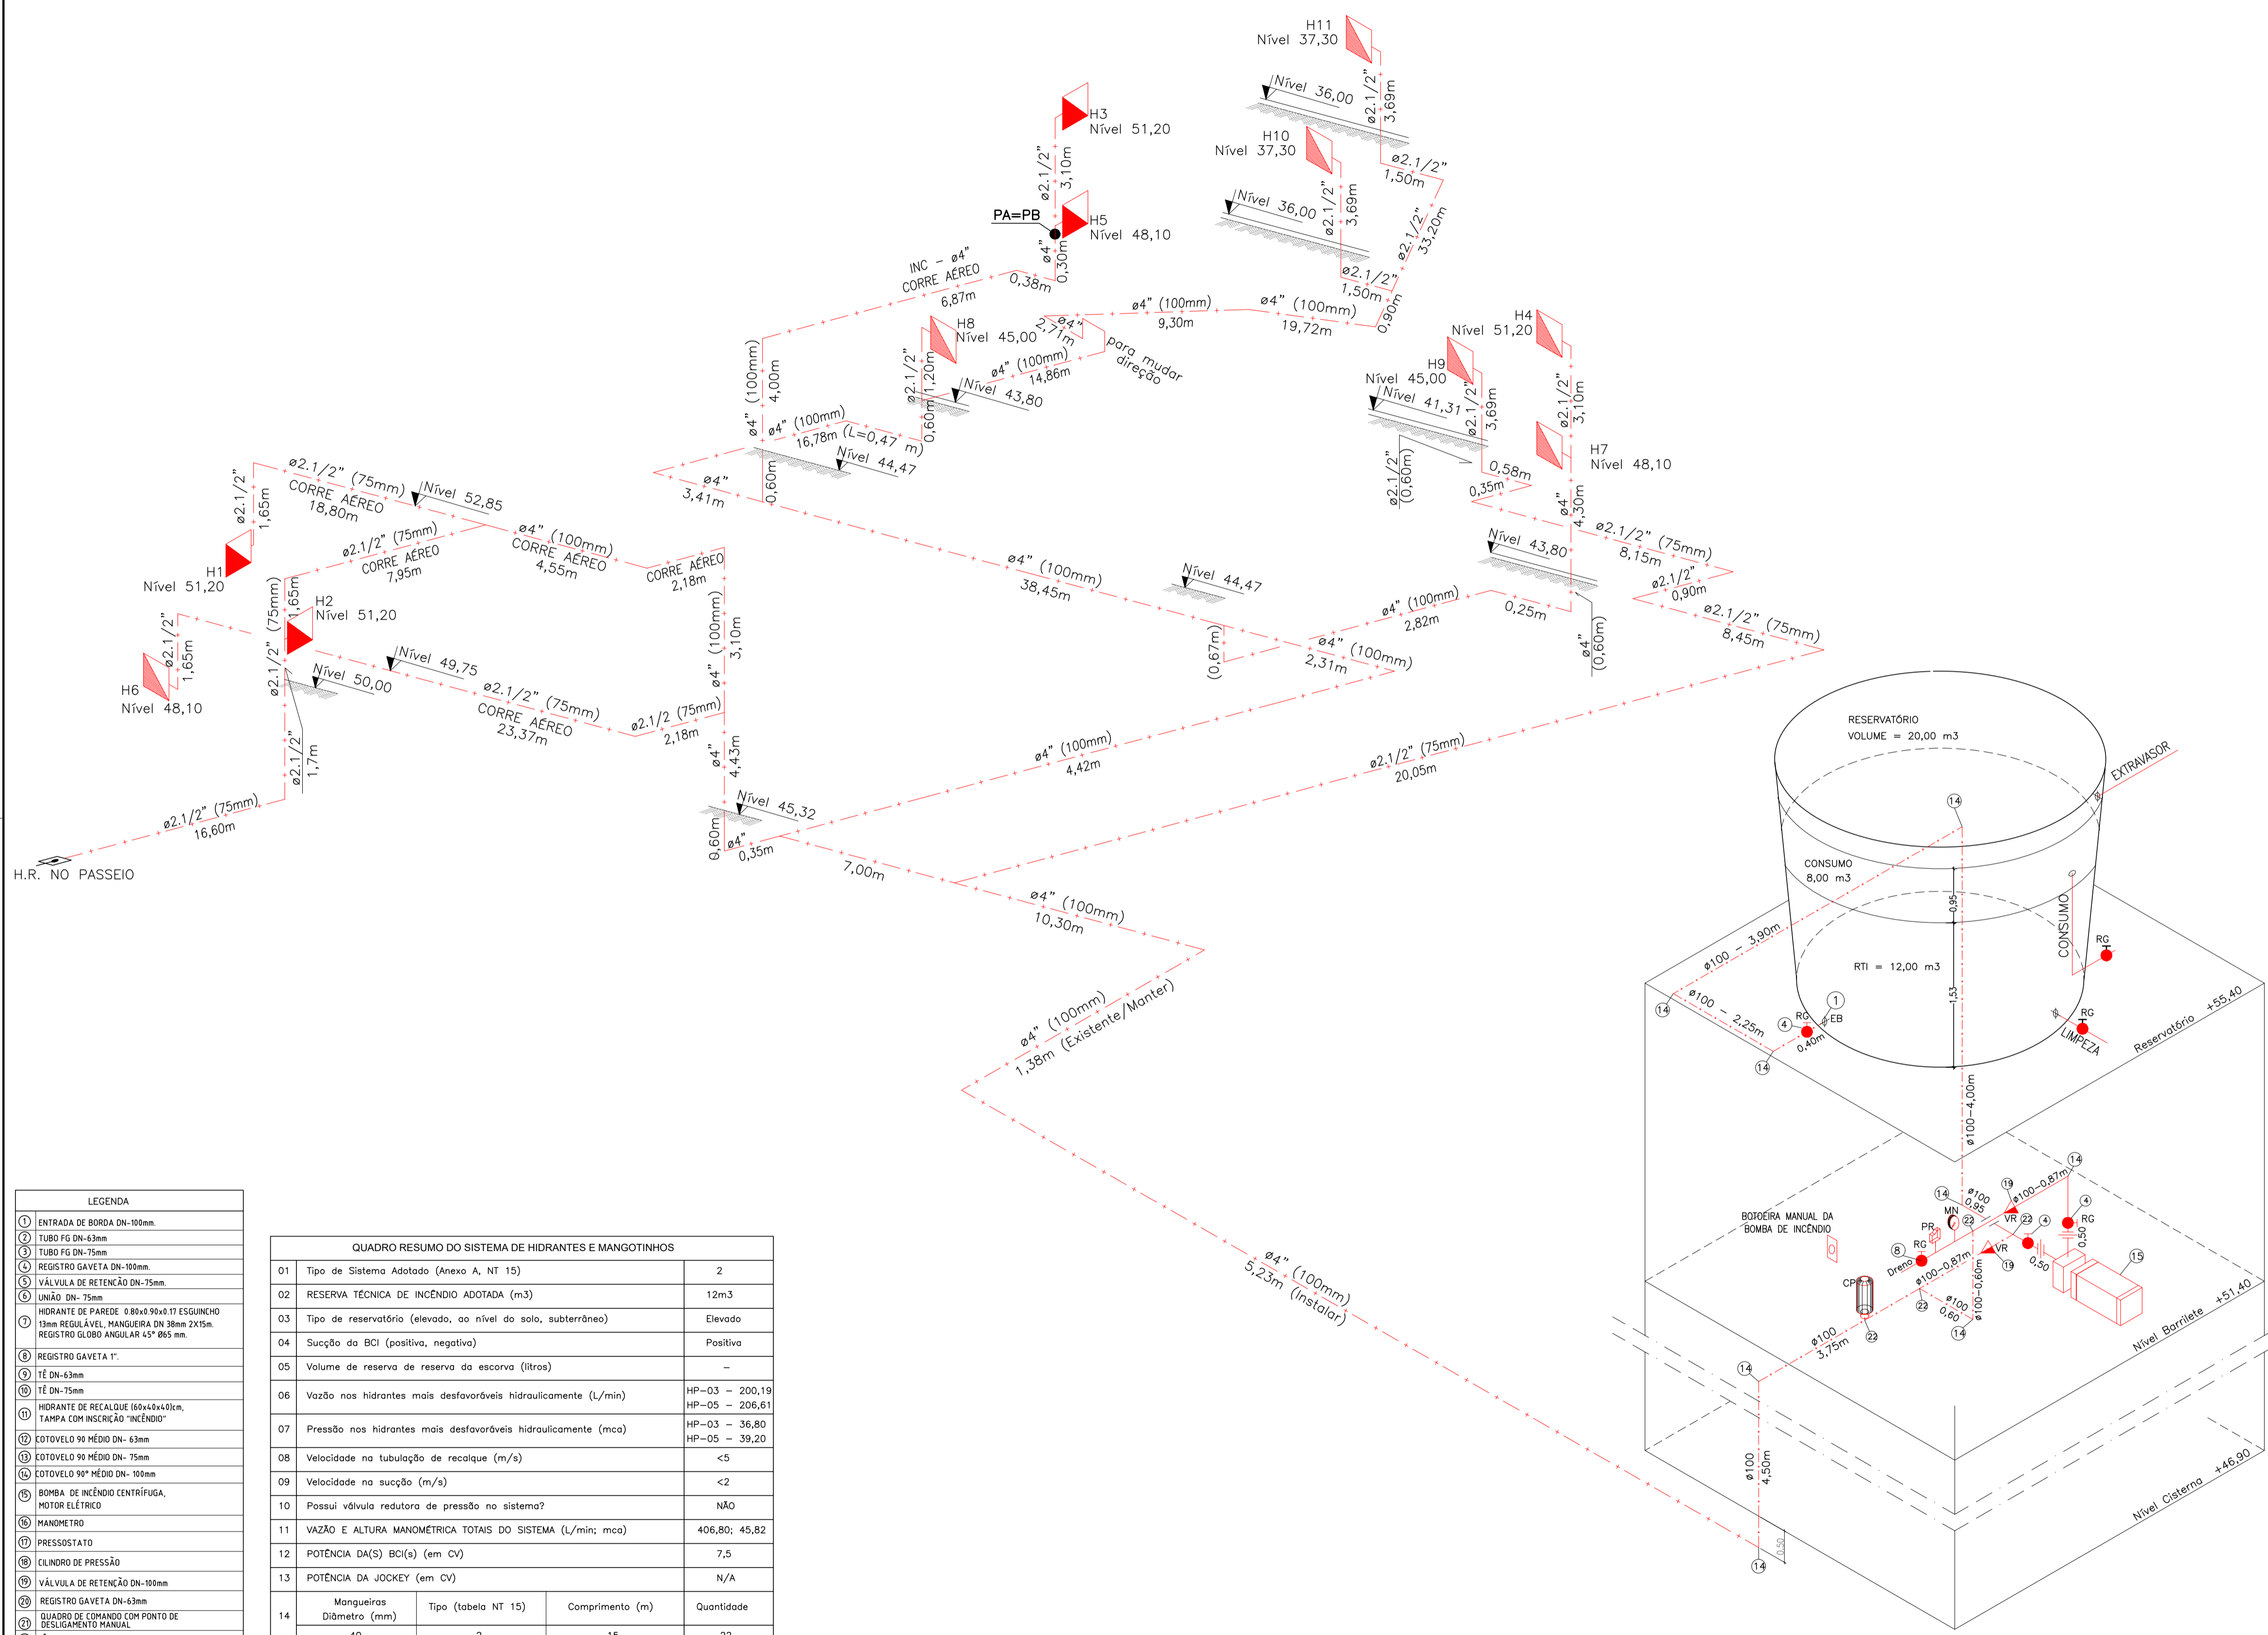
H11
Nível 37,30

Nível 36,00
ø2.1/2" 3,69m

H3
Nível 51,20

H10
Nível 37,30

ø2.1/2"
1,50m

ø2.1/2" 3,10m

Nível 36,00
ø2.1/2" 3,69m

ø2.1/2" 33,20m

PA=PB
H5
Nível 48,10
ø4" 0,30m

INC - ø4"
CORRE AÉREO
6,87m
0,38m

ø2.1/2"
1,50m
0,90m

ø4" (100mm)
9,30m
ø4" (100mm)
19,72m

H4
Nível 51,20

H8
Nível 45,00
2,71m ø4"
para mudar direção

ø4" (100mm)
14,86m
Nível 43,80
ø2.1/2" 1,20m
0,60m

H9
Nível 45,00
Nível 41,31
ø2.1/2" 3,69m

ø2.1/2" 3,10m

ø4" (100mm) 4,00m
ø4" (100mm)
16,78m (L=0,47 m)
Nível 44,47

H7
Nível 48,10

ø2.1/2" (0,60m)
0,58m
0,35m

ø2.1/2" (75mm)
CORRE AÉREO
18,80m
Nível 52,85

ø4"
3,41m
0,60m

ø4" 4,30m
ø2.1/2" (75mm)
8,15m

ø2.1/2" 1,65m
H1
Nível 51,20

ø2.1/2" (75mm)
CORRE AÉREO
7,95m

ø4" (100mm)
CORRE AÉREO
4,55m

CORRE AÉREO
2,18m

ø4" (100mm)
38,45m

Nível 44,47

Nível 43,80
ø2.1/2"
0,90m

ø2.1/2" (75mm) 1,65m
H2
Nível 51,20

ø4" (100mm) 3,10m

ø4" (100mm)
2,82m
0,25m

ø2.1/2" (75mm)
8,45m

ø2.1/2" 1,65m
H6
Nível 48,10

Nível 50,00
Nível 49,75

ø2.1/2" (75mm)
CORRE AÉREO
23,37m

ø2.1/2 (75mm)
2,18m

(0,67m)
ø4" (100mm)
2,31m

ø4" (0,60m)

ø2.1/2" 1,7m
ø4" 4,43m

ø4" (100mm)
4,42m

ø2.1/2" (75mm)
20,05m

ø2.1/2" (75mm)
16,60m

Nível 45,32
0,60m
ø4"
0,35m

H.R. NO PASSEIO

7,00m

ø4" (100mm)
10,30m

ø4" (100mm)
1,38m (Existente/Manter)

ø4" (100mm)
5,23m (Instalar)

RESERVATÓRIO
VOLUME = 20,00 m3
EXTRAVASOR
CONSUMO
8,00 m3
0,95
CONSUMO
RG
RTI = 12,00 m3
1,53
ø100 - 3,90m
ø100 - 2,25m
0,40m
RG EB
LIMPEZA
RG
Reservatório +55,40
ø100-4,00m
BOTOEIRA MANUAL DA BOMBA DE INCÊNDIO
ø100 0,95
ø100-0,87m
MN PR RG VR VR RG
Dreno
ø100-0,87m
ø100-0,60m
ø100 0,60
0,50 0,50
CP
ø100 3,75m
ø100 4,50m
0,50
Nível Barrilete +51,40
Nível Cisterna +46,90
1 4 8 14 15 19 22

LEGENDA
| | |
|---|---|
| 1 | ENTRADA DE BORDA DN-100mm. |
| 2 | TUBO FG DN-63mm |
| 3 | TUBO FG DN-75mm |
| 4 | REGISTRO GAVETA DN-100mm. |
| 5 | VÁLVULA DE RETENÇÃO DN-75mm. |
| 6 | UNIÃO DN- 75mm |
| 7 | HIDRANTE DE PAREDE 0.80x0.90x0.17 ESGUINCHO 13mm REGULÁVEL, MANGUEIRA DN 38mm 2X15m. REGISTRO GLOBO ANGULAR 45° Ø65 mm. |
| 8 | REGISTRO GAVETA 1". |
| 9 | TÊ DN-63mm |
| 10 | TÊ DN-75mm |
| 11 | HIDRANTE DE RECALQUE (60x40x40)cm, TAMPA COM INSCRIÇÃO "INCÊNDIO" |
| 12 | COTOVELO 90 MÉDIO DN- 63mm |
| 13 | COTOVELO 90 MÉDIO DN- 75mm |
| 14 | COTOVELO 90° MÉDIO DN- 100mm |
| 15 | BOMBA DE INCÊNDIO CENTRÍFUGA, MOTOR ELÉTRICO |
| 16 | MANOMETRO |
| 17 | PRESSOSTATO |
| 18 | CILINDRO DE PRESSÃO |
| 19 | VÁLVULA DE RETENÇÃO DN-100mm |
| 20 | REGISTRO GAVETA DN-63mm |
| 21 | QUADRO DE COMANDO COM PONTO DE DESLIGAMENTO MANUAL |

QUADRO RESUMO DO SISTEMA DE HIDRANTES E MANGOTINHOS
| | | | | |
|---|---|---|---|---|
| 01 | Tipo de Sistema Adotado (Anexo A, NT 15) | | | 2 |
| 02 | RESERVA TÉCNICA DE INCÊNDIO ADOTADA (m3) | | | 12m3 |
| 03 | Tipo de reservatório (elevado, ao nível do solo, subterrâneo) | | | Elevado |
| 04 | Sucção da BCI (positiva, negativa) | | | Positiva |
| 05 | Volume de reserva de reserva da escorva (litros) | | | – |
| 06 | Vazão nos hidrantes mais desfavoráveis hidraulicamente (L/min) | | | HP-03 – 200,19 HP-05 – 206,61 |
| 07 | Pressão nos hidrantes mais desfavoráveis hidraulicamente (mca) | | | HP-03 – 36,80 HP-05 – 39,20 |
| 08 | Velocidade na tubulação de recalque (m/s) | | | <5 |
| 09 | Velocidade na sucção (m/s) | | | <2 |
| 10 | Possui válvula redutora de pressão no sistema? | | | NÃO |
| 11 | VAZÃO E ALTURA MANOMÉTRICA TOTAIS DO SISTEMA (L/min; mca) | | | 406,80; 45,82 |
| 12 | POTÊNCIA DA(S) BCI(s) (em CV) | | | 7,5 |
| 13 | POTÊNCIA DA JOCKEY (em CV) | | | N/A |
| 14 | Mangueiras Diâmetro (mm) | Tipo (tabela NT 15) | Comprimento (m) | Quantidade |